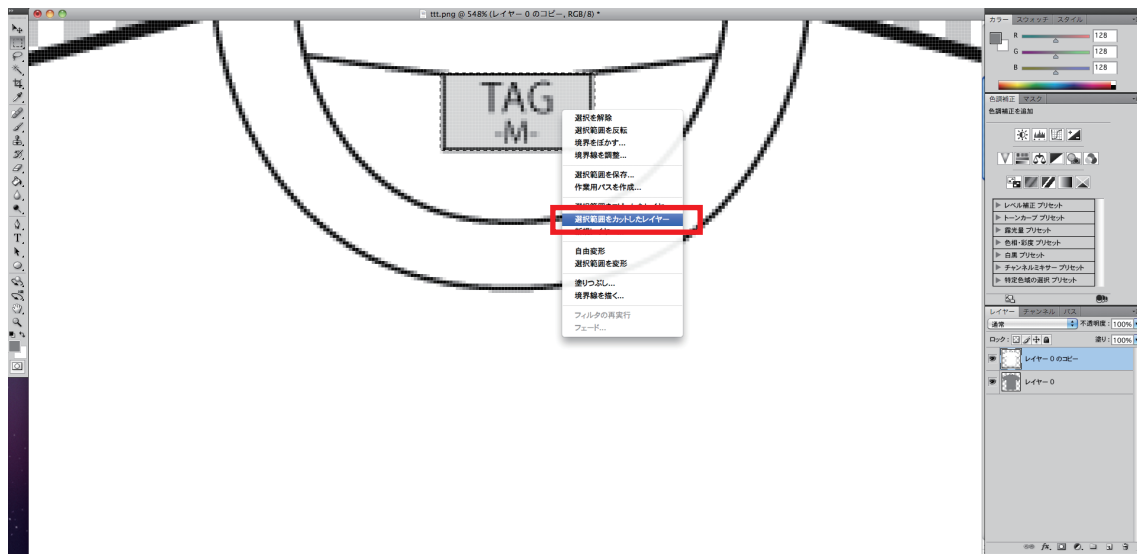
ttt.png @ 548% (レイヤー 0 のコピー, RGB/8) *

TAG
-M-

選択を解除
選択範囲を反転
境界をぼかす...
境界線を調整...

選択範囲を保存...
作業用パスを作成...

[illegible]
選択範囲をカットしたレイヤー
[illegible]

自由変形
選択範囲を変形

塗りつぶし...
境界線を描く...

フィルタの再実行
フェード...

カラー スウォッチ スタイル
R 128
G 128
B 128

色調補正 マスク
色調補正を追加

▶ レベル補正 プリセット
▶ トーンカーブ プリセット
▶ 露光量 プリセット
▶ 色相・彩度 プリセット
▶ 白黒 プリセット
▶ チャンネルミキサー プリセット
▶ 特定色域の選択 プリセット

レイヤー チャンネル パス
通常 不透明度: 100%
ロック: 塗り: 100%
レイヤー 0 のコピー
レイヤー 0